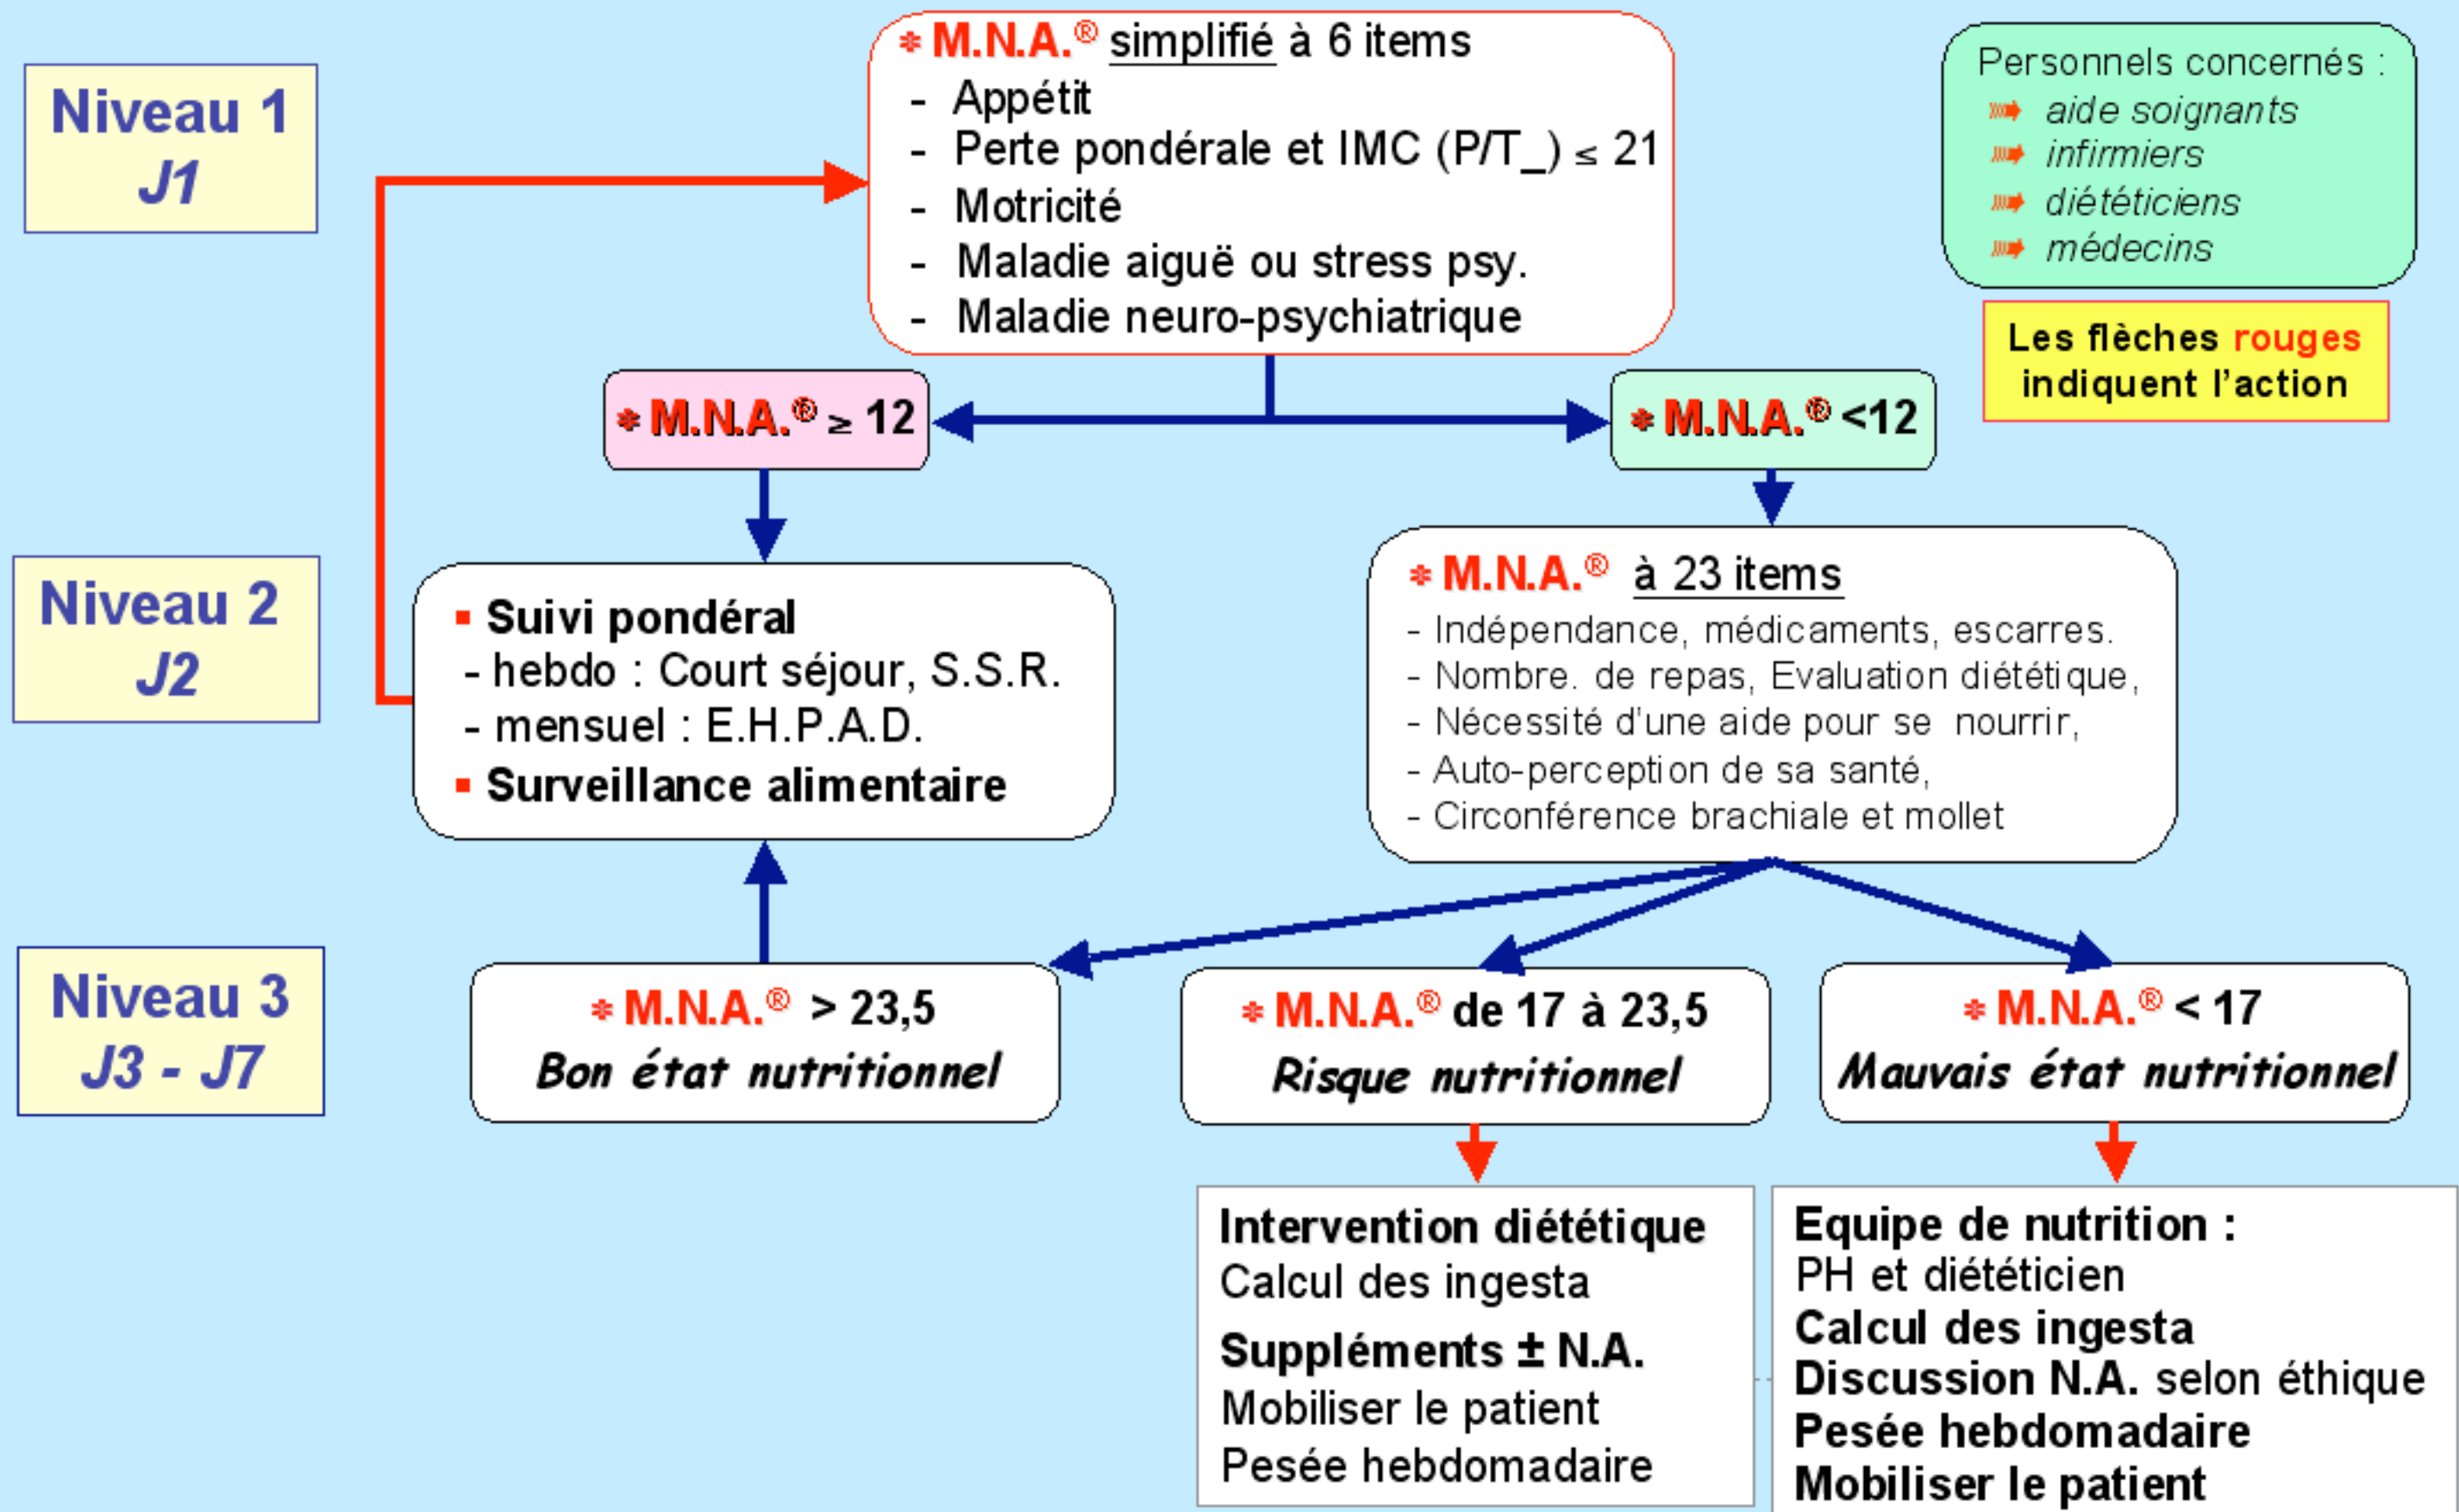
Niveau 1
J1

* M.N.A.® simplifié à 6 items
- Appétit
- Perte pondérale et IMC (P/T_) ≤ 21
- Motricité
- Maladie aiguë ou stress psy.
- Maladie neuro-psychiatrique

Personnels concernés :
aide soignants
infirmiers
diététiciens
médecins

Les flèches rouges indiquent l'action

* M.N.A.® ≥ 12

* M.N.A.® <12

Niveau 2
J2

▪ Suivi pondéral
- hebdo : Court séjour, S.S.R.
- mensuel : E.H.P.A.D.
▪ Surveillance alimentaire

* M.N.A.® à 23 items
- Indépendance, médicaments, escarres.
- Nombre. de repas, Evaluation diététique,
- Nécessité d'une aide pour se nourrir,
- Auto-perception de sa santé,
- Circonférence brachiale et mollet

Niveau 3
J3 - J7

* M.N.A.® > 23,5
Bon état nutritionnel

* M.N.A.® de 17 à 23,5
Risque nutritionnel

* M.N.A.® < 17
Mauvais état nutritionnel

Intervention diététique
Calcul des ingesta
Suppléments ± N.A.
Mobiliser le patient
Pesée hebdomadaire

Equipe de nutrition :
PH et diététicien
Calcul des ingesta
Discussion N.A. selon éthique
Pesée hebdomadaire
Mobiliser le patient